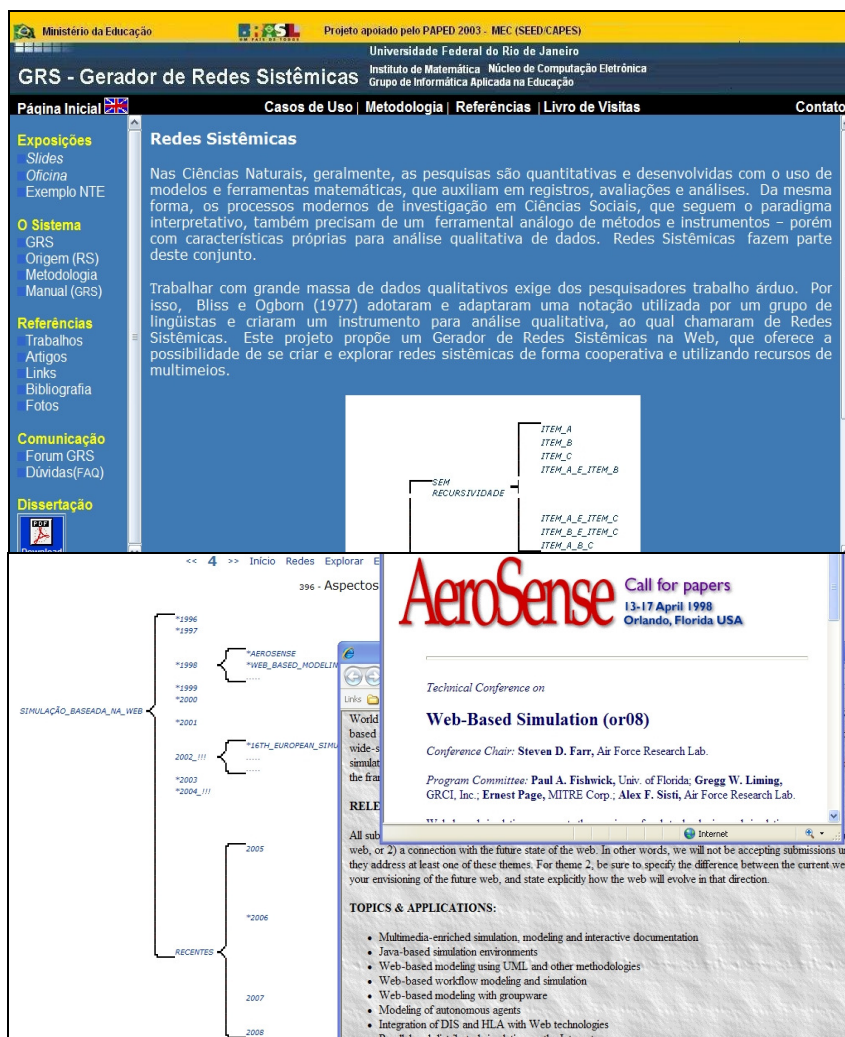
Ministério da Educação

Projeto apoiado pelo PAPED 2003 - MEC (SEED/CAPES)

Universidade Federal do Rio de Janeiro

GRS - Gerador de Redes Sistêmicas

Instituto de Matemática Núcleo de Computação Eletrônica
Grupo de Informática Aplicada na Educação

Página Inicial

Casos de Uso | Metodologia | Referências | Livro de Visitas

Contato

Exposições
Slides
Oficina
Exemplo NTE

O Sistema
GRS
Origem (RS)
Metodologia
Manual (GRS)

Referências
Trabalhos
Artigos
Links
Bibliografia
Fotos

Comunicação
Forum GRS
Dúvidas(FAQ)

Dissertação

Redes Sistêmicas

Nas Ciências Naturais, geralmente, as pesquisas são quantitativas e desenvolvidas com o uso de modelos e ferramentas matemáticas, que auxiliam em registros, avaliações e análises. Da mesma forma, os processos modernos de investigação em Ciências Sociais, que seguem o paradigma interpretativo, também precisam de um ferramental análogo de métodos e instrumentos – porém com características próprias para análise qualitativa de dados. Redes Sistêmicas fazem parte deste conjunto.

Trabalhar com grande massa de dados qualitativos exige dos pesquisadores trabalho árduo. Por isso, Bliss e Ogborn (1977) adotaram e adaptaram uma notação utilizada por um grupo de lingüistas e criaram um instrumento para análise qualitativa, ao qual chamaram de Redes Sistêmicas. Este projeto propõe um Gerador de Redes Sistêmicas na Web, que oferece a possibilidade de se criar e explorar redes sistêmicas de forma cooperativa e utilizando recursos de multimeios.

SEM RECURSIVIDADE
ITEM_A
ITEM_B
ITEM_C
ITEM_A_E_ITEM_B
ITEM_A_E_ITEM_C
ITEM_B_E_ITEM_C
ITEM_A_B_C

<< 4 >> Início Redes Explorar E

396 - Aspectos

SIMULAÇÃO_BASEADA_NA_WEB
*1996
*1997
*1998
*AEROSENSE
*WEB_BASED_MODELIN
.....
*1999
*2000
*2001
2002_!!!
*16TH_EUROPEAN_SIMU
.....
.....
*2003
*2004_!!!
RECENTES
2005
*2006
2007
2008

Links

World
based
wide-s
simulat
the fran

RELE

All sub
web, or 2) a connection with the future state of the web. In other words, we will not be accepting submissions u they address at least one of these themes. For theme 2, be sure to specify the difference between the current we your envisioning of the future web, and state explicitly how the web will evolve in that direction.

TOPICS & APPLICATIONS:

• Multimedia-enriched simulation, modeling and interactive documentation
• Java-based simulation environments
• Web-based modeling using UML and other methodologies
• Web-based workflow modeling and simulation
• Web-based modeling with groupware
• Modeling of autonomous agents
• Integration of DIS and HLA with Web technologies

AeroSense
Call for papers
13-17 April 1998
Orlando, Florida USA

Technical Conference on

Web-Based Simulation (or08)

Conference Chair: Steven D. Farr, Air Force Research Lab.

Program Committee: Paul A. Fishwick, Univ. of Florida; Gregg W. Liming, GRCI, Inc.; Ernest Page, MITRE Corp.; Alex F. Sisti, Air Force Research Lab.

Internet